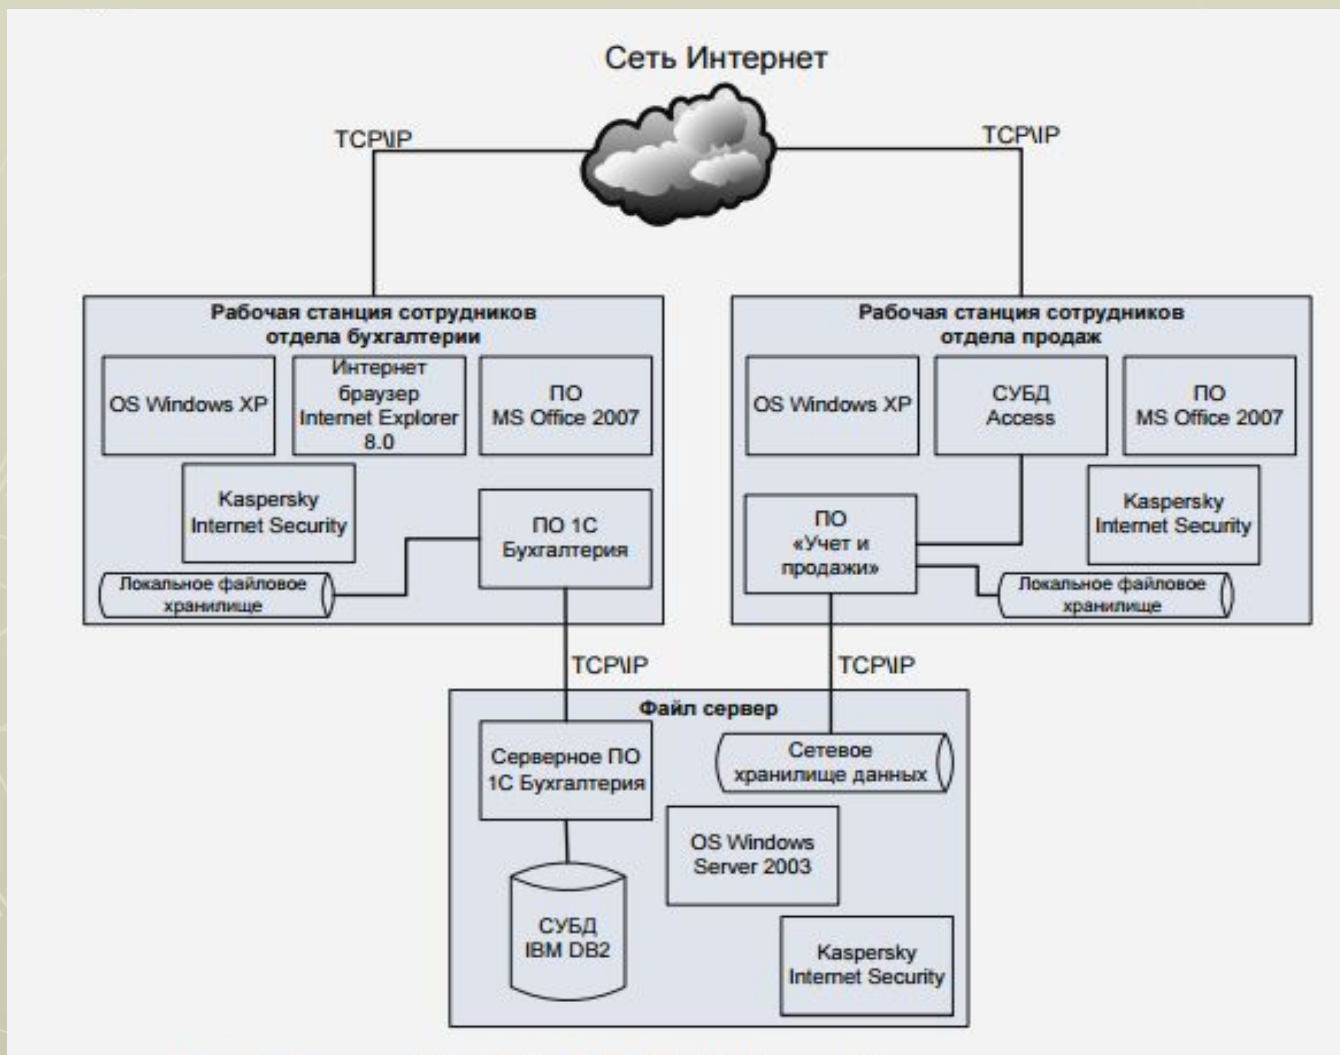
Сеть Интернет

TCP\IP

TCP\IP

Рабочая станция сотрудников отдела бухгалтерии

OS Windows XP

Интернет браузер Internet Explorer 8.0

ПО MS Office 2007

Kaspersky Internet Security

ПО 1С Бухгалтерия

Локальное файловое хранилище

Рабочая станция сотрудников отдела продаж

OS Windows XP

СУБД Access

ПО MS Office 2007

Kaspersky Internet Security

ПО «Учет и продажи»

Локальное файловое хранилище

TCP\IP

TCP\IP

Файл сервер

Серверное ПО 1С Бухгалтерия

Сетевое хранилище данных

OS Windows Server 2003

СУБД IBM DB2

Kaspersky Internet Security